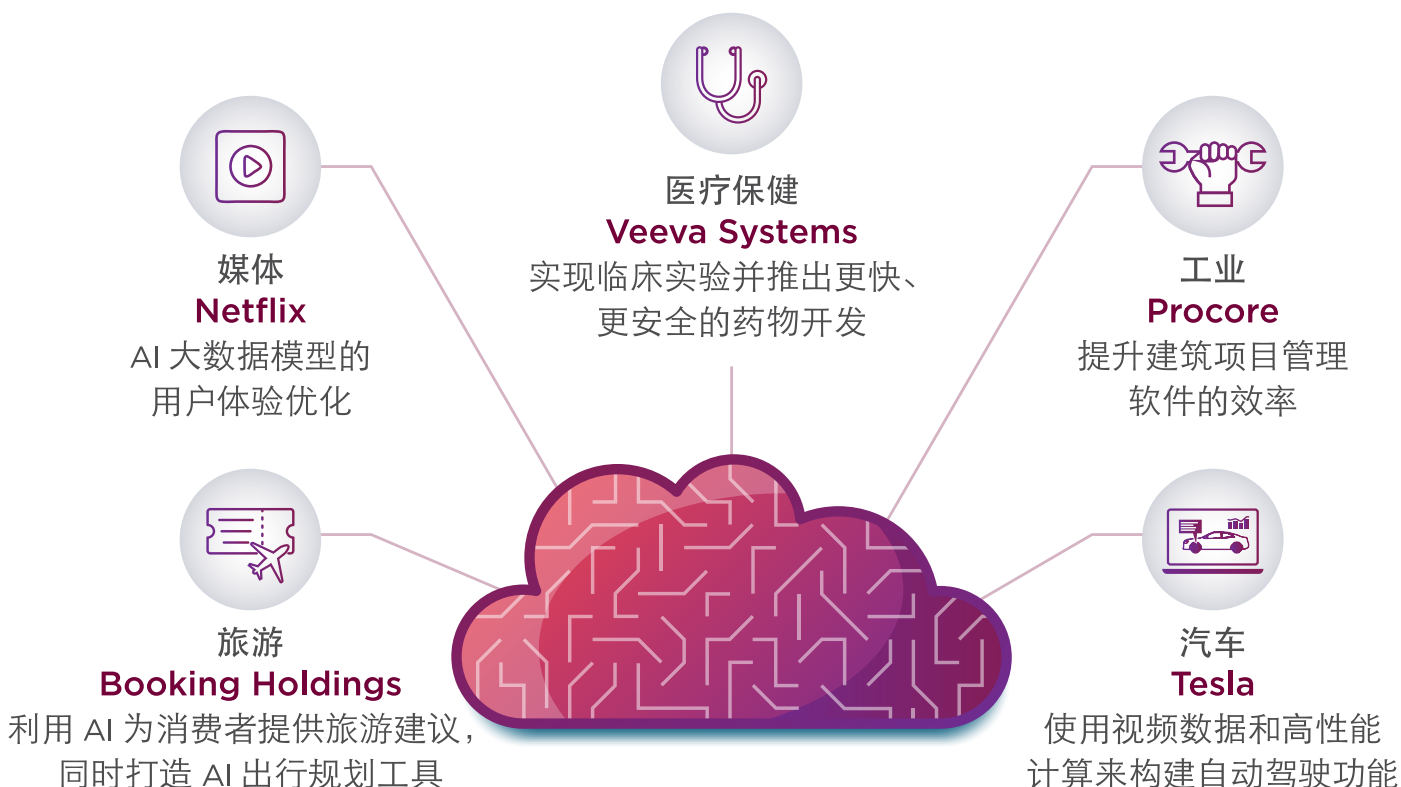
医疗保健
Veeva Systems
实现临床实验并推出更快、更安全的药物开发

媒体
Netflix
AI 大数据模型的用户体验优化

工业
Procore
提升建筑项目管理软件的效率

旅游
Booking Holdings
利用 AI 为消费者提供旅游建议，同时打造 AI 出行规划工具

汽车
Tesla
使用视频数据和高性能计算来构建自动驾驶功能